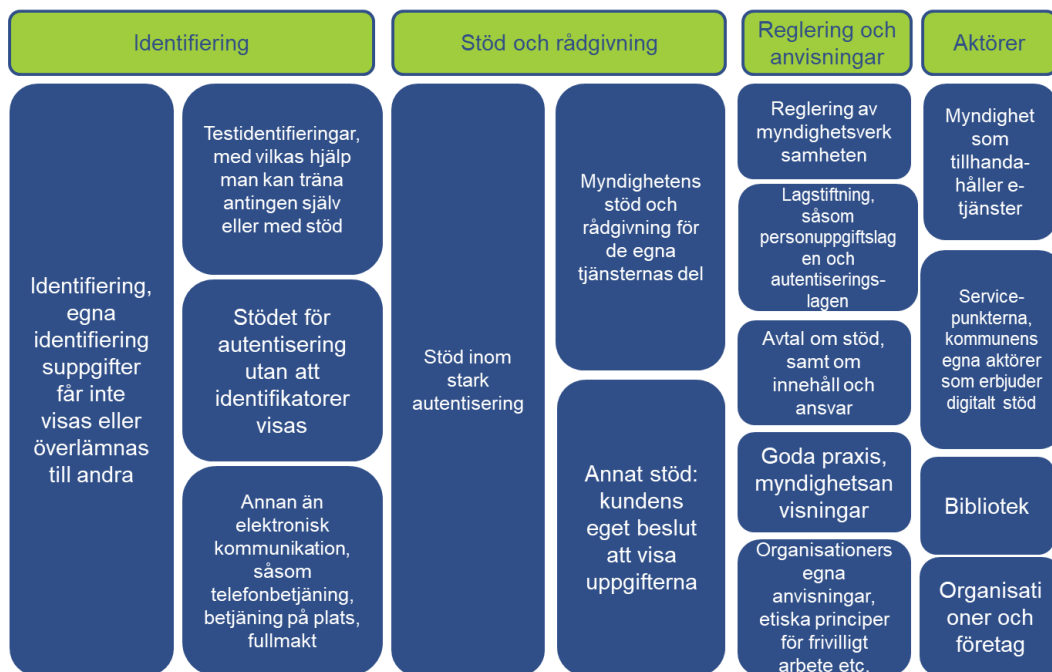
Identifiering

Stöd och rådgivning

Reglering och anvisningar

Aktörer

Identifiering, egna identifiering suppgifter får inte visas eller överlämnas till andra

Testidentifieringar, med vilkas hjälp man kan träna antingen själv eller med stöd

Stödet för autentisering utan att identifikatorer visas

Annan än elektronisk kommunikation, såsom telefonbetjäning, betjäning på plats, fullmakt

Stöd inom stark autentisering

Myndighetens stöd och rådgivning för de egna tjänsternas del

Annat stöd: kundens eget beslut att visa uppgifterna

Reglering av myndighetsverk samheten

Lagstiftning, såsom personuppgiftslag en och autentiseringslagen

Avtal om stöd, samt om innehåll och ansvar

Goda praxis, myndighetsan visningar

Organisationers egna anvisningar, etiska principer för frivilligt arbete etc.

Myndighet som tillhandahåller e-tjänster

Servicepunkterna, kommunens egna aktörer som erbjuder digitalt stöd

Bibliotek

Organisati oner och företag